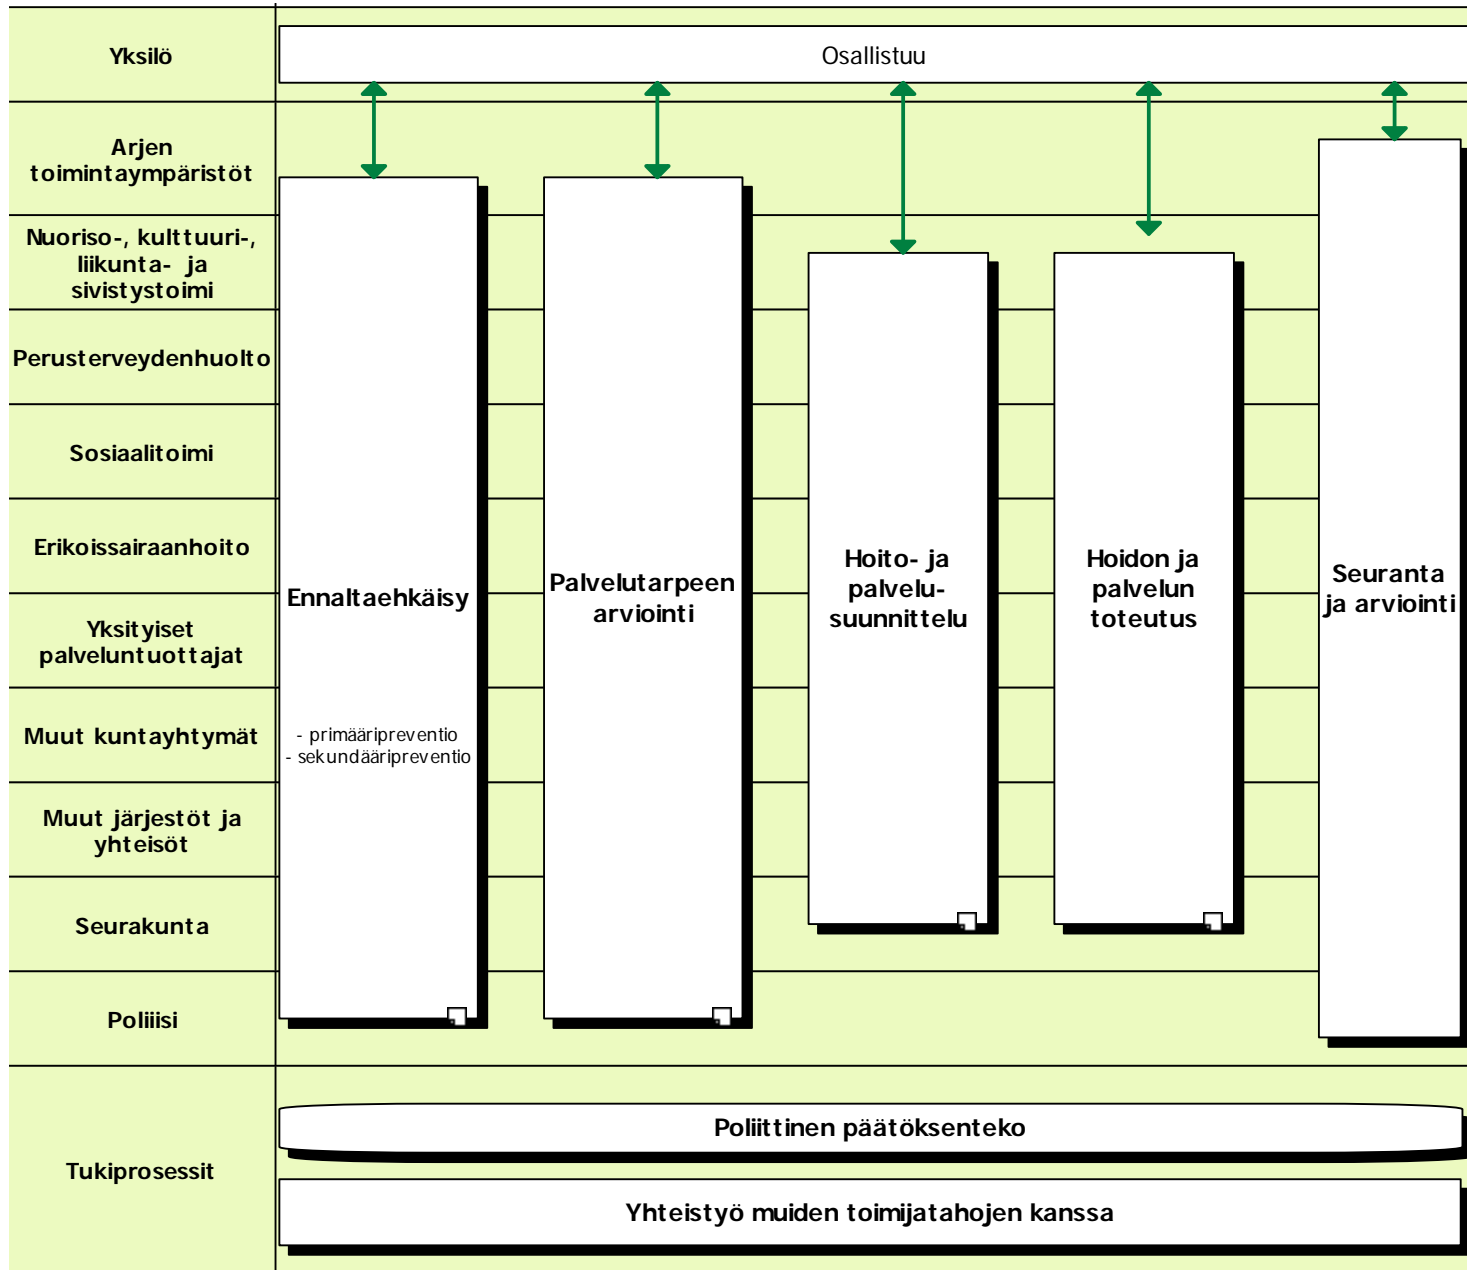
Yksilö

Osallistuu

Arjen toimintaympäristöt

Nuoriso-, kulttuuri-, liikunta- ja sivistystoimi

Perusterveydenhuolto

Sosiaalitoimi

Erikoissairaanhoito

Yksityiset palveluntuottajat

Muut kuntayhtymät

Muut järjestöt ja yhteisöt

Seurakunta

Poliisi

Ennaltaehkäisy

- primääripreventio
- sekundääripreventio

Palvelutarpeen arviointi

Hoito- ja palvelu-suunnittelu

Hoidon ja palvelun toteutus

Seuranta ja arviointi

Tukiprosessit

Poliittinen päätöksenteko

Yhteistyö muiden toimijatahojen kanssa